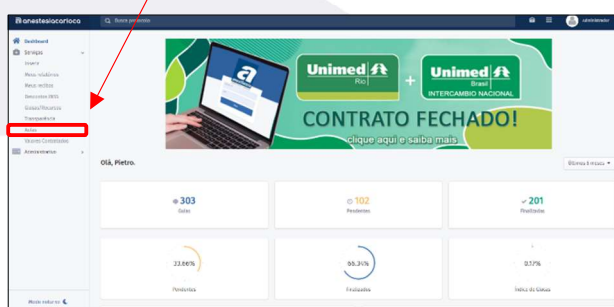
anestesiacarioca

Buscar paciente

Dashboard
Serviços
Usuário
Meus relatórios
Meus recibos
Demonstr. IRRF
Glosas/Recursos
Transparência
Avisos
Escala Contratados
Administrativo

Modo noturno

Unimed Rio
+
Unimed Brasil INTERCAMBIO NACIONAL
CONTRATO FECHADO!
clique aqui e saiba mais

Olá, Pietro.

Últimos 6 meses

303
Guias

102
Pendentes

201
Finalizadas

33.66%
Pendentes

66.34%
Finalizadas

0.17%
Índice de Glosas